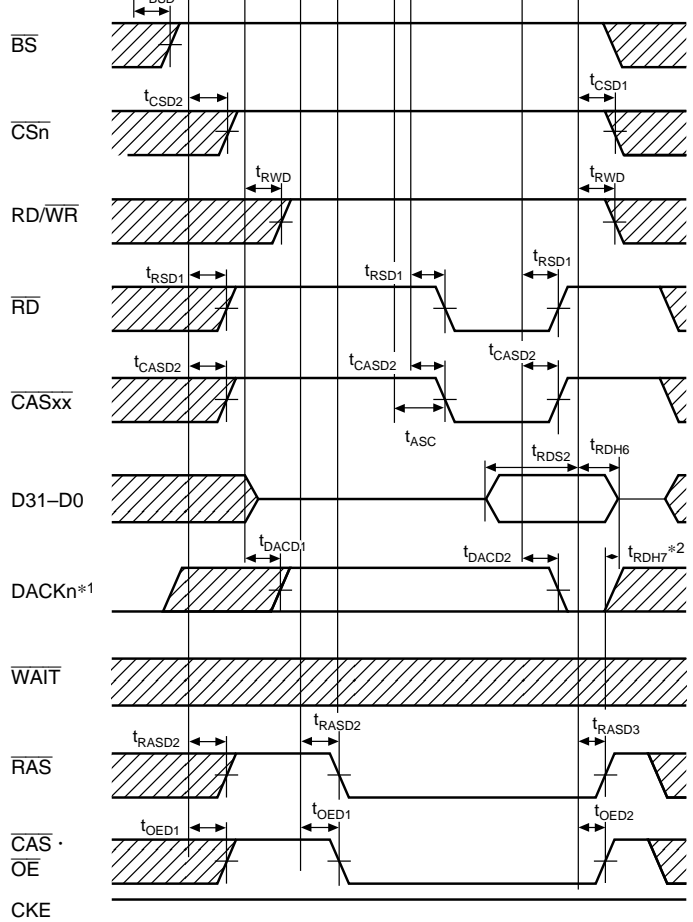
$t_{BSD}$

$\overline{BS}$

$t_{CSD2}$ $t_{CSD1}$

$\overline{CSn}$

$t_{RWD}$ $t_{RWD}$

RD/$\overline{WR}$

$t_{RSD1}$ $t_{RSD1}$ $t_{RSD1}$

$\overline{RD}$

$t_{CASD2}$ $t_{CASD2}$ $t_{CASD2}$

$\overline{CASxx}$

$t_{ASC}$

$t_{RDS2}$ $t_{RDH6}$

D31–D0

$t_{DACD1}$ $t_{DACD2}$ $t_{RDH7}$*2

DACKn*1

$\overline{WAIT}$

$t_{RASD2}$ $t_{RASD2}$ $t_{RASD3}$

$\overline{RAS}$

$t_{OED1}$ $t_{OED1}$ $t_{OED2}$

$\overline{CAS}$ · $\overline{OE}$

CKE